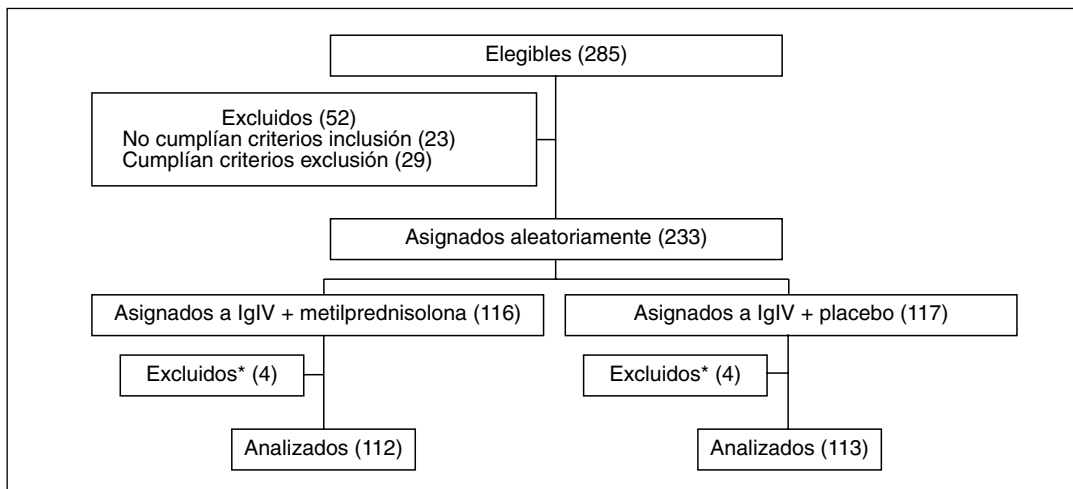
Elegibles (285)

Excluidos (52)
No cumplían criterios inclusión (23)
Cumplían criterios exclusión (29)

Asignados aleatoriamente (233)

Asignados a IgIV + metilprednisolona (116)

Asignados a IgIV + placebo (117)

Excluidos* (4)

Excluidos* (4)

Analizados (112)

Analizados (113)